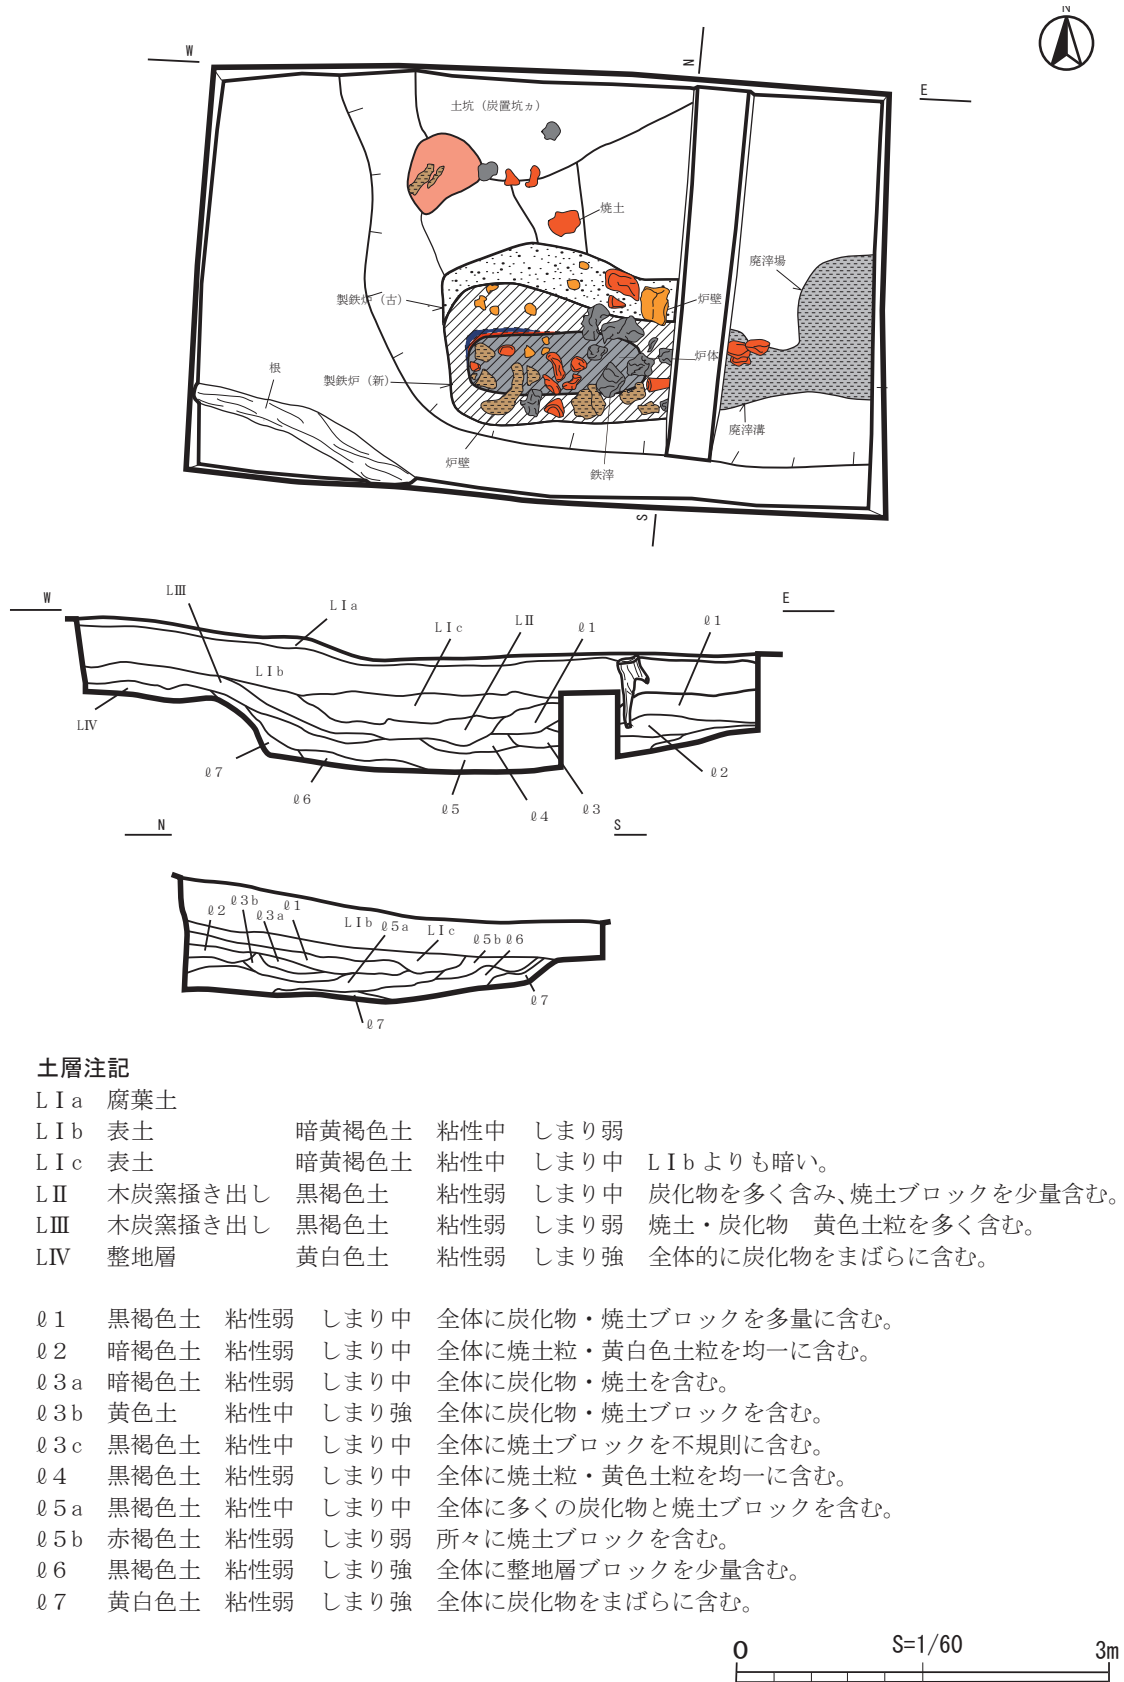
N

W

N

E

土坑（炭置坑ヵ）

焼土

廃滓場

製鉄炉（古）

炉壁

炉体

根

製鉄炉（新）

廃滓溝

炉壁

鉄滓

S

W

LⅢ

LⅠa

LⅠc

LⅡ

ℓ1

ℓ1

E

LⅠb

LⅣ

ℓ7

ℓ6

ℓ5

ℓ4

ℓ3

ℓ2

N

S

ℓ2

ℓ3b

ℓ3a

ℓ1

LⅠb

ℓ5a

LⅠc

ℓ5b

ℓ6

ℓ7

ℓ7

土層注記

| | | | | | |
|---|---|---|---|---|---|
| LⅠa | 腐葉土 | | | | |
| LⅠb | 表土 | 暗黄褐色土 | 粘性中 | しまり弱 | |
| LⅠc | 表土 | 暗黄褐色土 | 粘性中 | しまり中 | LⅠbよりも暗い。 |
| LⅡ | 木炭窯掻き出し | 黒褐色土 | 粘性弱 | しまり中 | 炭化物を多く含み、焼土ブロックを少量含む。 |
| LⅢ | 木炭窯掻き出し | 黒褐色土 | 粘性弱 | しまり弱 | 焼土・炭化物 黄色土粒を多く含む。 |
| LⅣ | 整地層 | 黄白色土 | 粘性弱 | しまり強 | 全体的に炭化物をまばらに含む。 |

| | | | | |
|---|---|---|---|---|
| ℓ1 | 黒褐色土 | 粘性弱 | しまり中 | 全体に炭化物・焼土ブロックを多量に含む。 |
| ℓ2 | 暗褐色土 | 粘性弱 | しまり中 | 全体に焼土粒・黄白色土粒を均一に含む。 |
| ℓ3a | 暗褐色土 | 粘性弱 | しまり中 | 全体に炭化物・焼土を含む。 |
| ℓ3b | 黄色土 | 粘性中 | しまり強 | 全体に炭化物・焼土ブロックを含む。 |
| ℓ3c | 黒褐色土 | 粘性中 | しまり中 | 全体に焼土ブロックを不規則に含む。 |
| ℓ4 | 黒褐色土 | 粘性弱 | しまり中 | 全体に焼土粒・黄色土粒を均一に含む。 |
| ℓ5a | 黒褐色土 | 粘性中 | しまり中 | 全体に多くの炭化物と焼土ブロックを含む。 |
| ℓ5b | 赤褐色土 | 粘性弱 | しまり弱 | 所々に焼土ブロックを含む。 |
| ℓ6 | 黒褐色土 | 粘性弱 | しまり強 | 全体に整地層ブロックを少量含む。 |
| ℓ7 | 黄白色土 | 粘性弱 | しまり強 | 全体に炭化物をまばらに含む。 |

0 S=1/60 3m